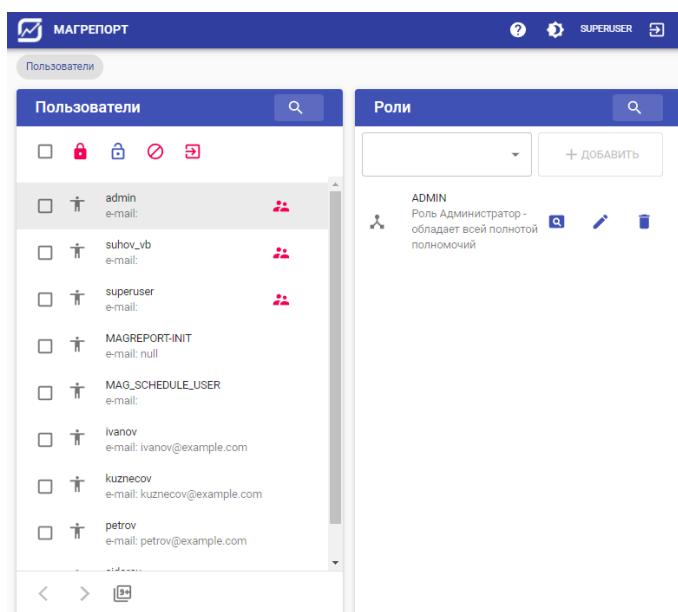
МАГРЕПОРТ

SUPERUSER

Пользователи

Пользователи

admin
e-mail:

suhov_vb
e-mail:

superuser
e-mail:

MAGREPORT-INIT
e-mail: null

MAG_SCHEDULE_USER
e-mail:

ivanov
e-mail: ivanov@example.com

kuznecov
e-mail: kuznecov@example.com

petrov
e-mail: petrov@example.com

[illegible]

Роли

+ ДОБАВИТЬ

ADMIN
Роль Администратор - обладает всей полнотой полномочий